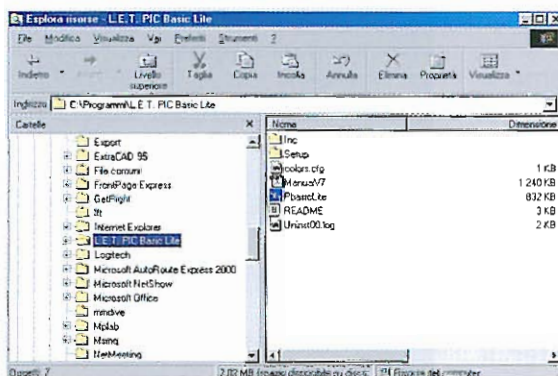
Esplora risorse - L.E.T. PIC Basic Lite

File Modifica Visualizza Vai Preferiti Strumenti ?

Indietro Avanti Livello superiore Taglia Copia Incolla Annulla Elimina Proprietà Visualizza

Indirizzo C:\Programmi\L.E.T. PIC Basic Lite

Cartelle ×

Export
ExtraCAD 95
File comuni
FrontPage Express
GetRight
ftt
Internet Explorer
L.E.T. PIC Basic Lite
Logitech
Microsoft AutoRoute Express 2000
Microsoft NetShow
Microsoft Office
mindive
Mplab
Msinq
NetMeeting

| Nome | Dimensione |
|---|---|
| Inc | |
| Setup | |
| colors.cfg | 1 KB |
| ManualV7 | 1 240 KB |
| PbasicLite | 832 KB |
| README | 3 KB |
| Unins000.log | 2 KB |

Oggetti: 7 2,02 MB (spazio disponibile su disco: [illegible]) Risorse del computer